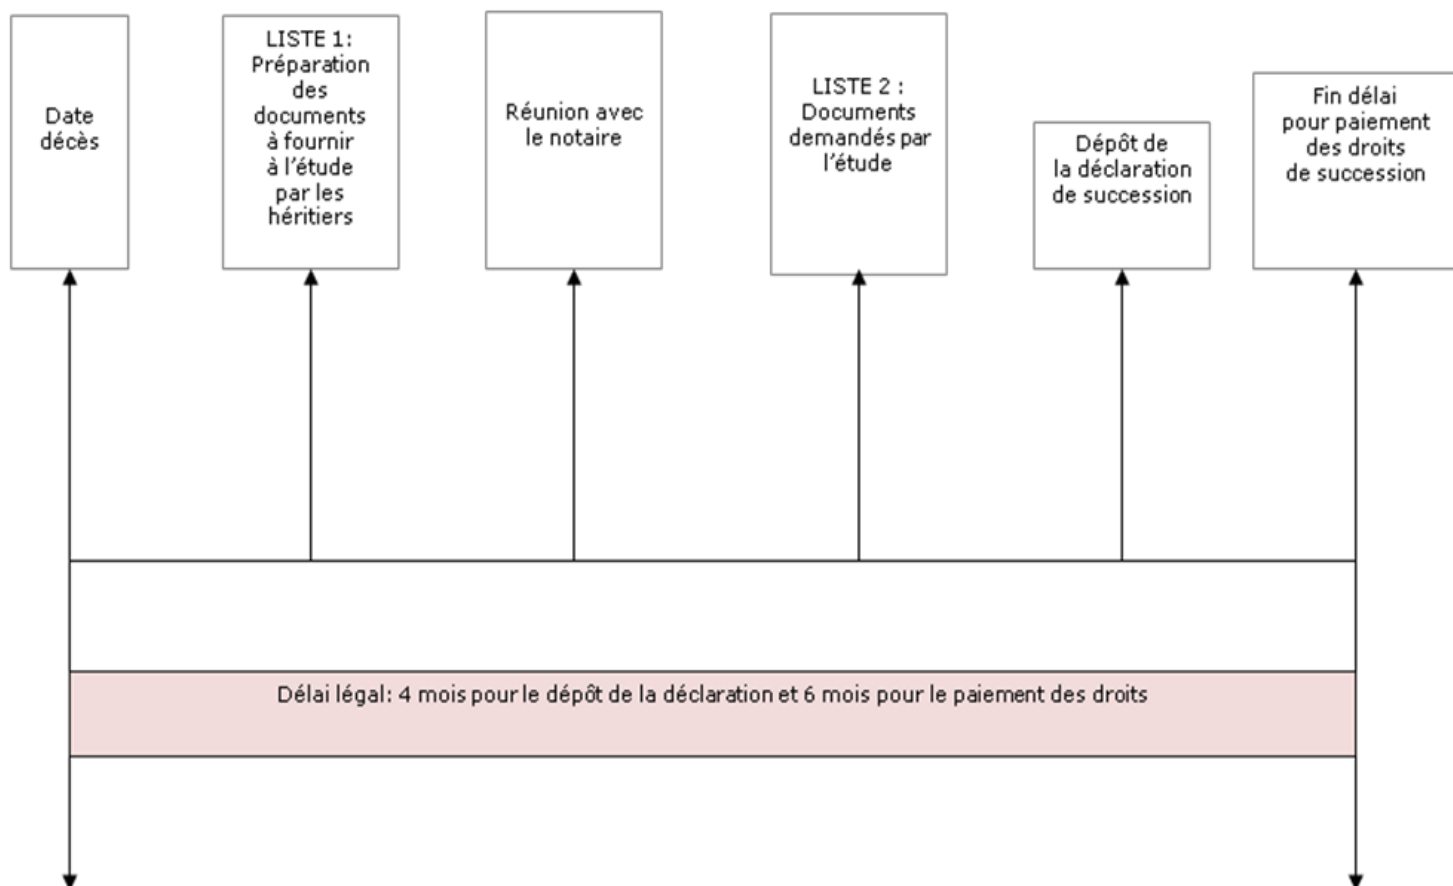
Date décès

LISTE 1: Préparation des documents à fournir à l'étude par les héritiers

Réunion avec le notaire

LISTE 2 : Documents demandés par l'étude

Dépôt de la déclaration de succession

Fin délai pour paiement des droits de succession

Délai légal: 4 mois pour le dépôt de la déclaration et 6 mois pour le paiement des droits